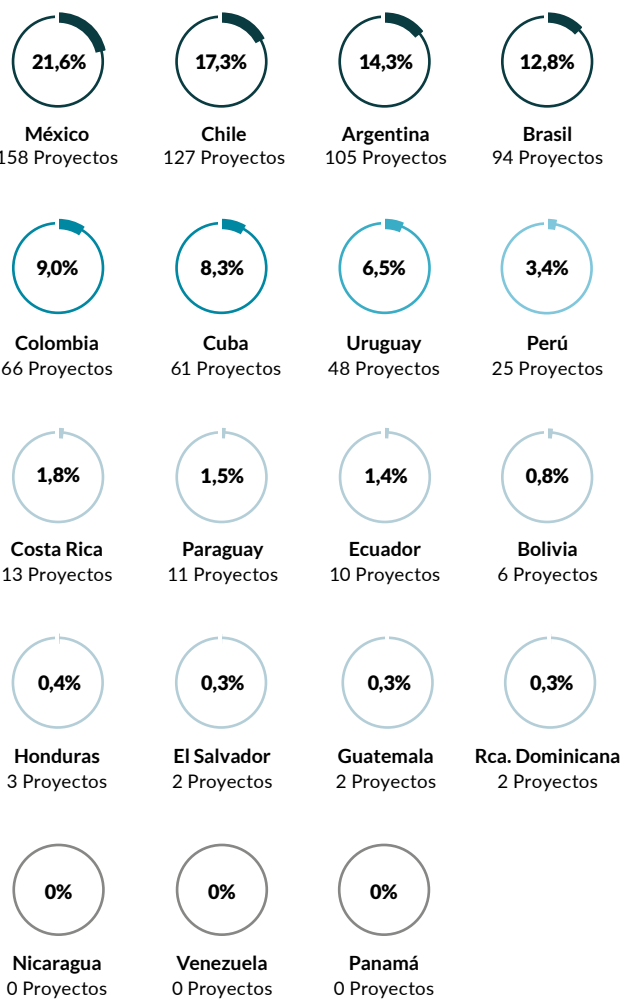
21,6%
México
158 Proyectos

17,3%
Chile
127 Proyectos

14,3%
Argentina
105 Proyectos

12,8%
Brasil
94 Proyectos

9,0%
Colombia
66 Proyectos

8,3%
Cuba
61 Proyectos

6,5%
Uruguay
48 Proyectos

3,4%
Perú
25 Proyectos

1,8%
Costa Rica
13 Proyectos

1,5%
Paraguay
11 Proyectos

1,4%
Ecuador
10 Proyectos

0,8%
Bolivia
6 Proyectos

0,4%
Honduras
3 Proyectos

0,3%
El Salvador
2 Proyectos

0,3%
Guatemala
2 Proyectos

0,3%
Rca. Dominicana
2 Proyectos

0%
Nicaragua
0 Proyectos

0%
Venezuela
0 Proyectos

0%
Panamá
0 Proyectos